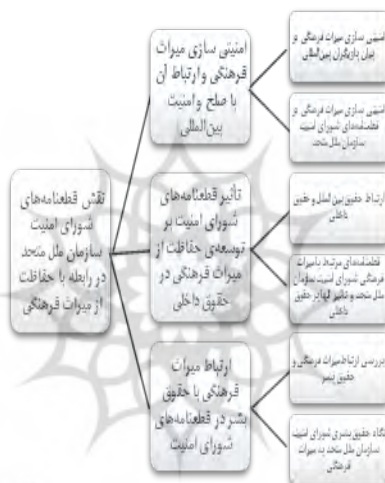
نقش قطعنامه‌های شورای امنیت سازمان ملل متحد در رابطه با حفاظت از میراث فرهنگی

امنیتی سازی میراث فرهنگی و ارتباط آن با صلح و امنیت بین‌المللی

امنیتی سازی میراث فرهنگی و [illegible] بازیگران بین‌المللی

امنیتی سازی میراث فرهنگی در قطعنامه‌های شورای امنیت سازمان ملل متحد

تأثیر قطعنامه‌های شورای امنیت بر توسعه‌ی حفاظت از میراث فرهنگی در حقوق داخلی

ارتباط حقوق بین‌الملل و حقوق داخلی

قطعنامه‌های مرتبط با میراث فرهنگی شورای امنیت سازمان ملل متحد و تاثیر آنها بر حقوق داخلی

ارتباط میراث فرهنگی با حقوق بشر در قطعنامه‌های شورای امنیت

بررسی ارتباط میراث فرهنگی و حقوق بشر

نگاه حقوق بشری شورای امنیت سازمان ملل متحد به میراث فرهنگی